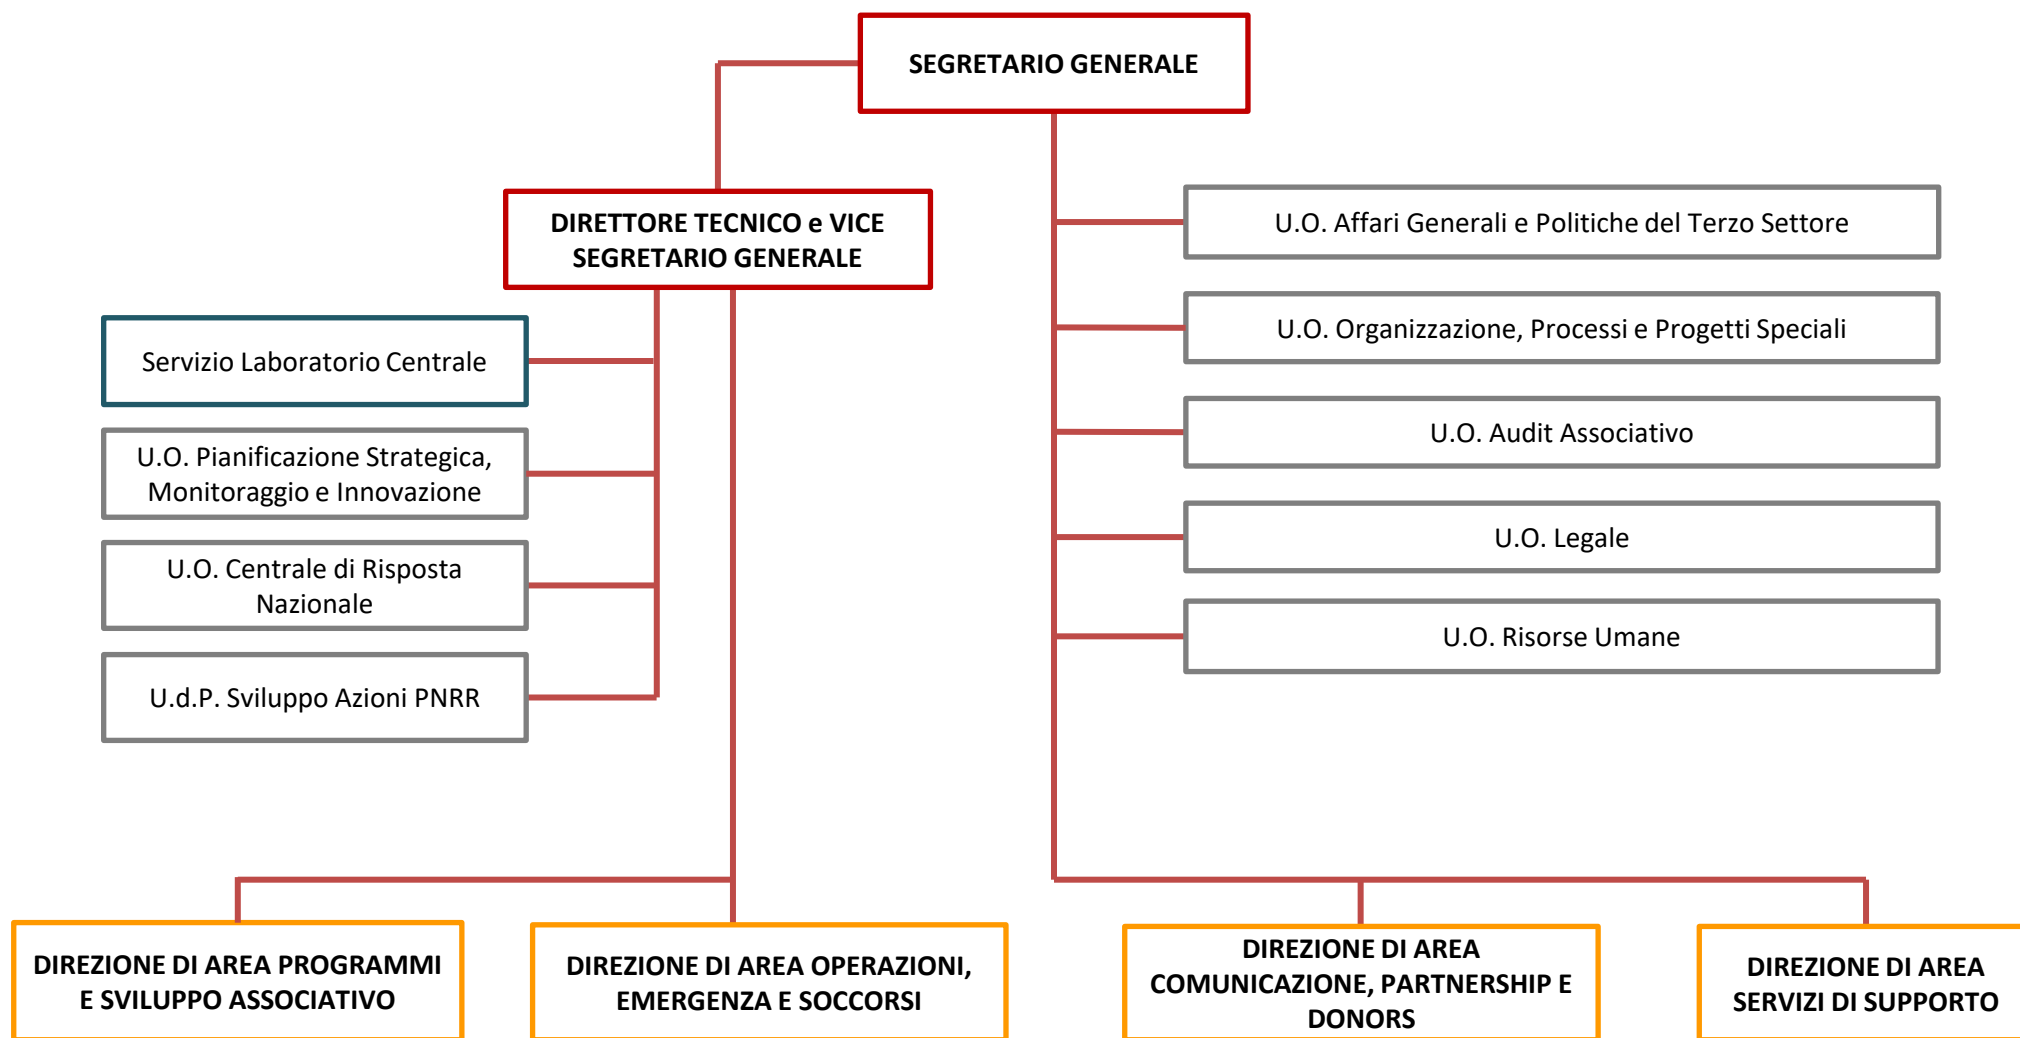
SEGRETARIO GENERALE

DIRETTORE TECNICO e VICE SEGRETARIO GENERALE

Servizio Laboratorio Centrale

U.O. Pianificazione Strategica, Monitoraggio e Innovazione

U.O. Centrale di Risposta Nazionale

U.d.P. Sviluppo Azioni PNRR

U.O. Affari Generali e Politiche del Terzo Settore

U.O. Organizzazione, Processi e Progetti Speciali

U.O. Audit Associativo

U.O. Legale

U.O. Risorse Umane

DIREZIONE DI AREA PROGRAMMI E SVILUPPO ASSOCIATIVO

DIREZIONE DI AREA OPERAZIONI, EMERGENZA E SOCCORSI

DIREZIONE DI AREA COMUNICAZIONE, PARTNERSHIP E DONORS

DIREZIONE DI AREA SERVIZI DI SUPPORTO